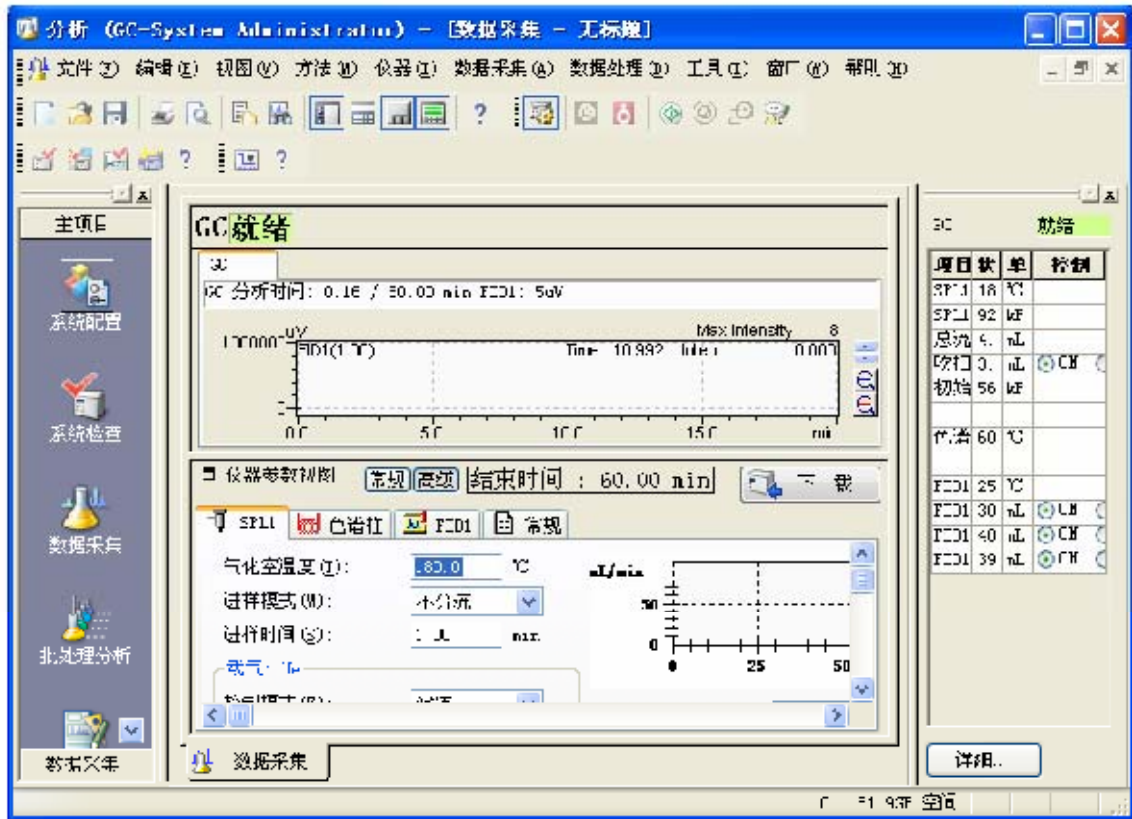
分析 (GC-System Administrator) - [数据采集 - 无标题]

文件(F) 编辑(E) 视图(V) 方法(M) 仪器(I) 数据采集(A) 数据处理(D) 工具(T) 窗口(W) 帮助(H)

?

?

主项目

系统配置

系统检查

数据采集

批处理分析

数据采集

GC就绪

GC

GC 分析时间: 0.16 / 60.00 min FID1: 5uV

uV
100000 FID1(1.0C)
Max Intensity 8
Time 10.992 Inten 0.007
0.0 5.0 10.0 15.0 min

仪器参数视图 常规 高级 结束时间 : 60.00 min 下载

SPL1 色谱柱 FID1 常规

气化室温度(T): 180.0 ℃
进样模式(M): 不分流
进样时间(S): 1.00 min
载气
mL/min
50
0
0 25 50

数据采集

GC 就绪

| 项目 | 实 | 单 | 控制 |
|---|---|---|---|
| SPL1 | 18 | ℃ | |
| SPL1 | 92 | kP | |
| 总流 | 9. | mL | |
| 吹扫 | 3. | mL | ON |
| 初始 | 56 | kP | |
| 柱温 | 60 | ℃ | |
| FID1 | 25 | ℃ | |
| FID1 | 30 | mL | ON |
| FID1 | 40 | mL | ON |
| FID1 | 39 | mL | ON |

详细..

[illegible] 9:37 空闲